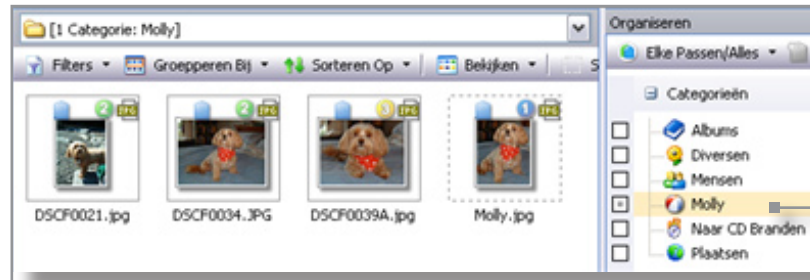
[1 Categorie: Molly]

Filters ▾ Groepperen Bij ▾ Sorteren Op ▾ Bekijken ▾ S

2 JPG
DSCF0021.jpg

2 JPG
DSCF0034.JPG

3 JPG
DSCF0039A.jpg

1 JPG
Molly.jpg

Organiseren

Elke Passen/Alles ▾

Categorieën

Albums

Diversen

Mensen

Molly

Naar CD Branden

Plaatsen